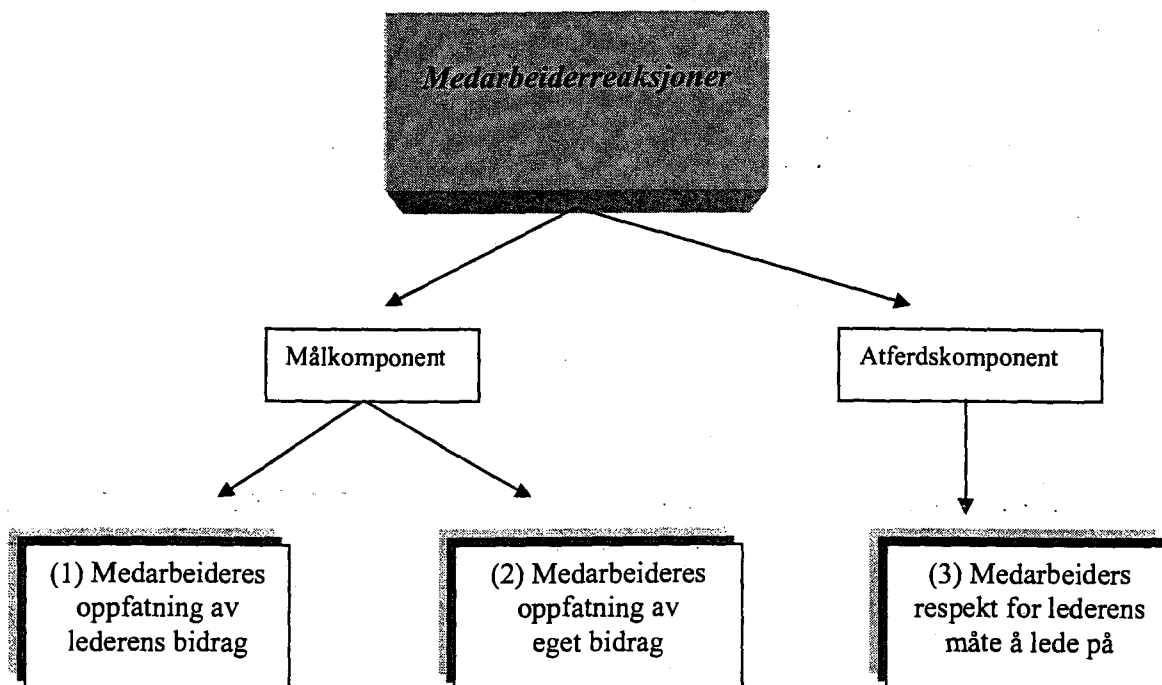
Medarbeiderreaksjoner

Målkomponent

Atferdskomponent

(1) Medarbeideres oppfatning av lederens bidrag

(2) Medarbeideres oppfatning av eget bidrag

(3) Medarbeiders respekt for lederens måte å lede på